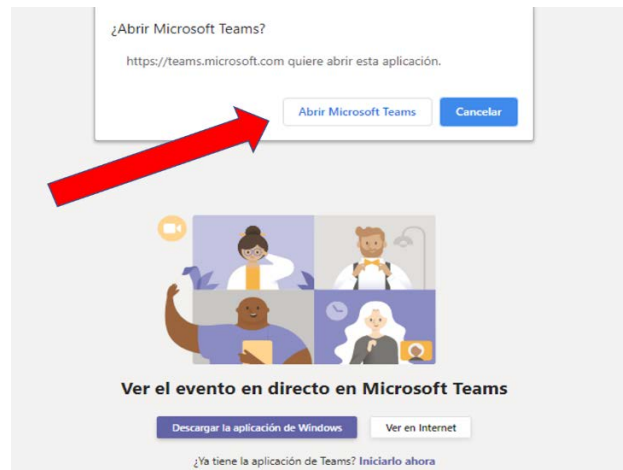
¿Abrir Microsoft Teams?

https://teams.microsoft.com quiere abrir esta aplicación.

Abrir Microsoft Teams

Cancelar

Ver el evento en directo en Microsoft Teams

Descargar la aplicación de Windows

Ver en Internet

¿Ya tiene la aplicación de Teams? Iniciarlo ahora